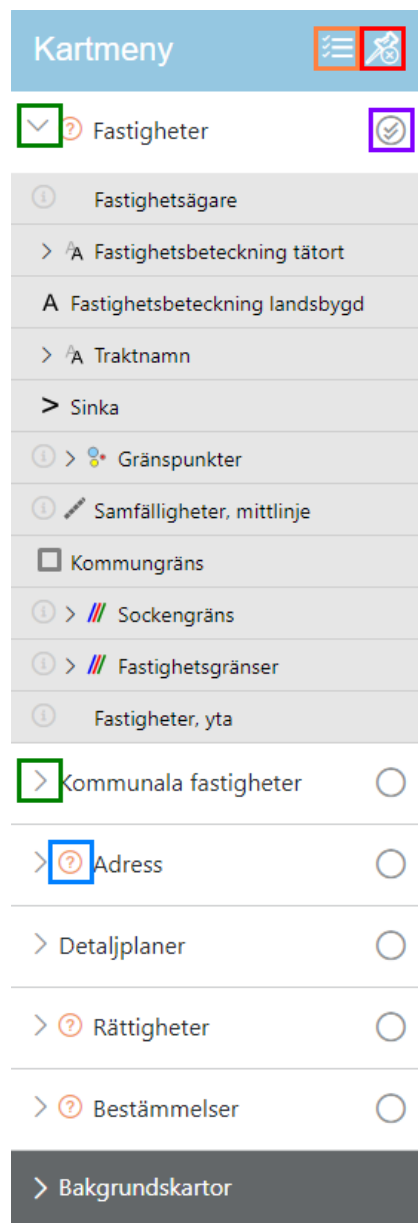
Kartmeny

Fastigheter

Fastighetsägare

Fastighetsbeteckning tätort

Fastighetsbeteckning landsbygd

Traktnamn

Sinka

Gränspunkter

Samfälligheter, mittlinje

Kommungräns

Sockengräns

Fastighetsgränser

Fastigheter, yta

Kommunala fastigheter

Adress

Detaljplaner

Rättigheter

Bestämmelser

Bakgrundskartor